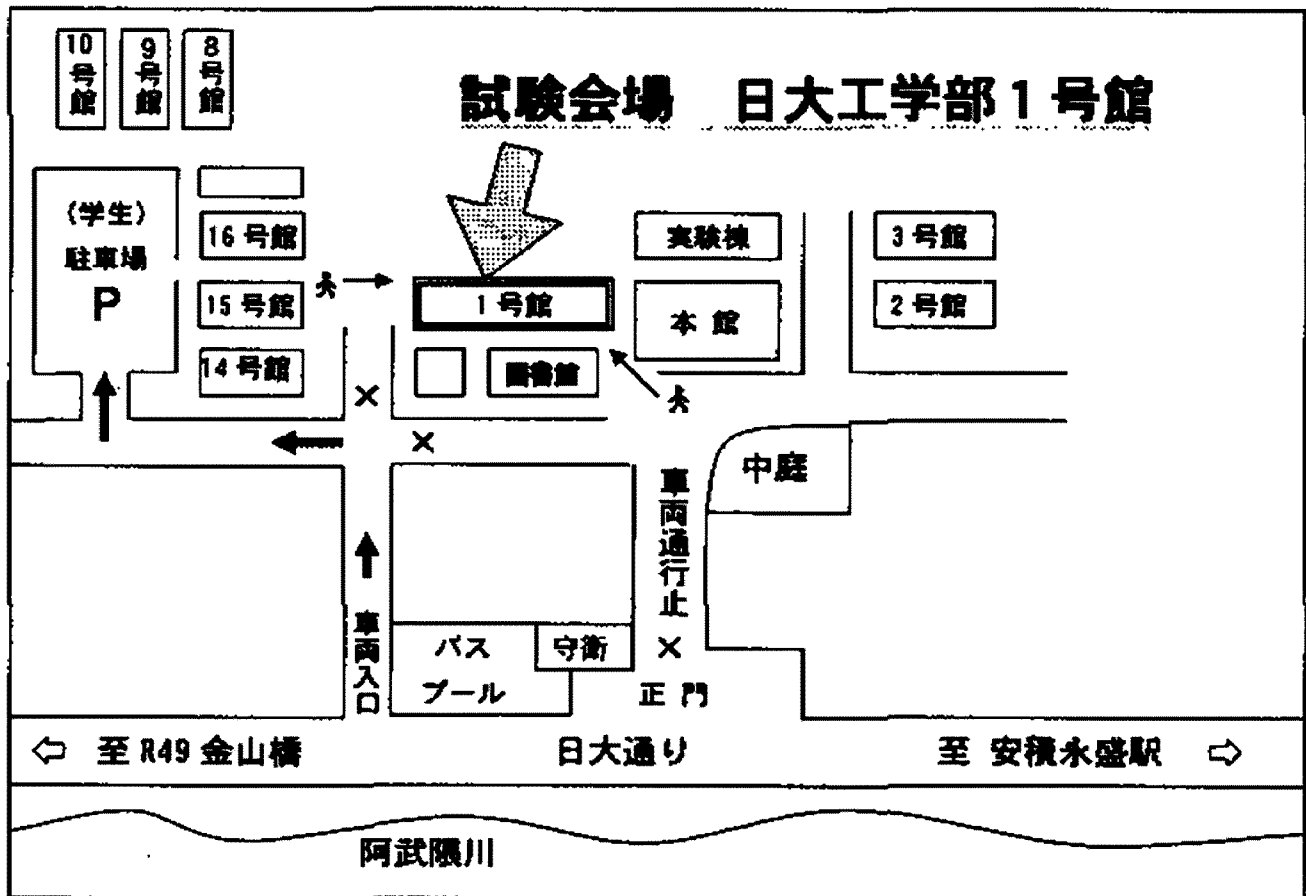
10号館

9号館

8号館

試験会場　日大工学部１号館

（学生）駐車場

P

16号館

15号館

14号館

実験棟

1号館

本館

3号館

2号館

図書館

×

×

中庭

車両通行止

車両入口

バスプール

守衛

×

正門

⇦ 至 R49 金山橋

日大通り

至 安積永盛駅 ⇨

阿武隈川